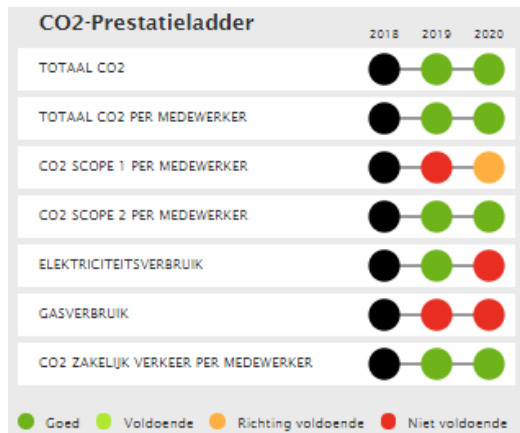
CO2-Prestatieladder

| | 2018 | 2019 | 2020 |
|---|---|---|---|
| TOTAAL CO2 | | | |
| TOTAAL CO2 PER MEDEWERKER | | | |
| CO2 SCOPE 1 PER MEDEWERKER | | | |
| CO2 SCOPE 2 PER MEDEWERKER | | | |
| ELEKTRICITEITSVERBRUIK | | | |
| GASVERBRUIK | | | |
| CO2 ZAKELIJK VERKEER PER MEDEWERKER | | | |

Goed Voldoende Richting voldoende Niet voldoende